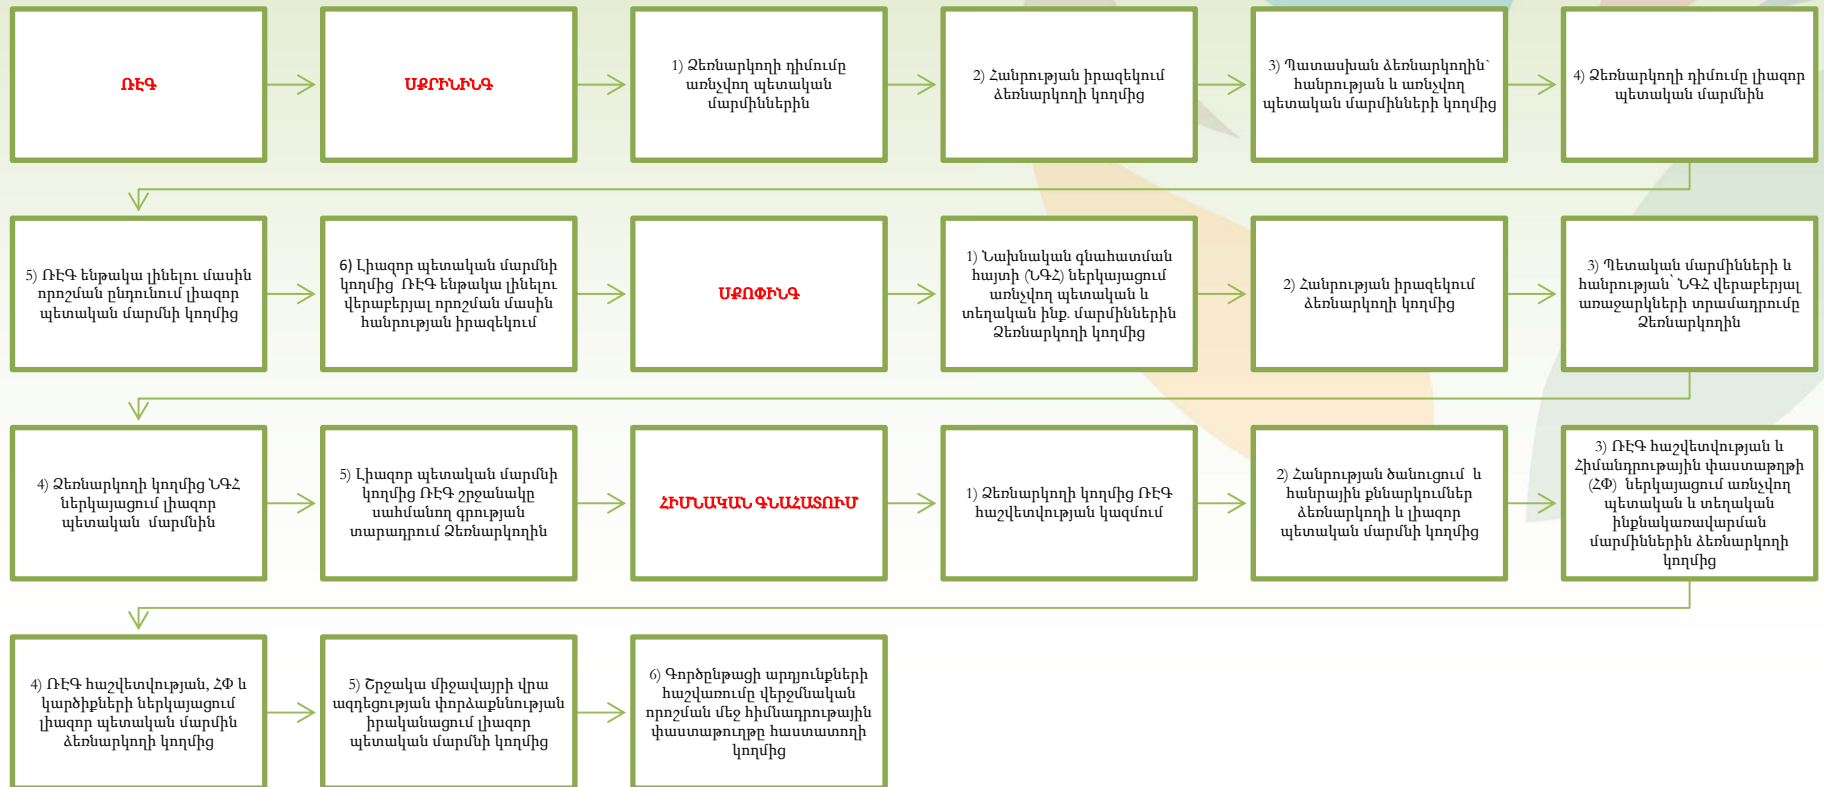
ՌԷԳ

ՍՔՐԻՆԻՆԳ

1) Ձեռնարկողի դիմումը առնչվող պետական մարմիններին

2) Հանրության իրազեկում ձեռնարկողի կողմից

3) Պատասխան ձեռնարկողին՝ հանրության և առնչվող պետական մարմինների կողմից

4) Ձեռնարկողի դիմումը լիազոր պետական մարմնին

5) ՌԷԳ ենթակա լինելու մասին որոշման ընդունում լիազոր պետական մարմնի կողմից

6) Լիազոր պետական մարմնի կողմից ՌԷԳ ենթակա լինելու վերաբերյալ որոշման մասին հանրության իրազեկում

ՍՔՈՓԻՆԳ

1) Նախնական գնահատման հայտի (ՆԳՀ) ներկայացում առնչվող պետական և տեղական ինք. մարմիններին Ձեռնարկողի կողմից

2) Հանրության իրազեկում ձեռնարկողի կողմից

3) Պետական մարմինների և հանրության՝ ՆԳՀ վերաբերյալ առաջարկների տրամադրումը Ձեռնարկողին

4) Ձեռնարկողի կողմից ՆԳՀ ներկայացում լիազոր պետական մարմնին

5) Լիազոր պետական մարմնի կողմից ՌԷԳ շրջանակը սահմանող գրության տարադրում Ձեռնարկողին

ՀԻՄՆԱԿԱՆ ԳՆԱՀԱՏՈՒՄ

1) Ձեռնարկողի կողմից ՌԷԳ հաշվետվության կազմում

2) Հանրության ծանուցում և հանրային քննարկումներ ձեռնարկողի և լիազոր պետական մարմնի կողմից

3) ՌԷԳ հաշվետվության և Հիմնավորության փաստաթղթի (ՀՓ) ներկայացում առնչվող պետական և տեղական ինքնակառավարման մարմիններին ձեռնարկողի կողմից

4) ՌԷԳ հաշվետվության, ՀՓ և կարծիքների ներկայացում լիազոր պետական մարմին ձեռնարկողի կողմից

5) Շրջակա միջավայրի վրա ազդեցության փորձաքննության իրականացում լիազոր պետական մարմնի կողմից

6) Գործընթացի արդյունքների հաշվառումը վերջնական որոշման մեջ հիմնավորության փաստաթուղթը հաստատողի կողմից